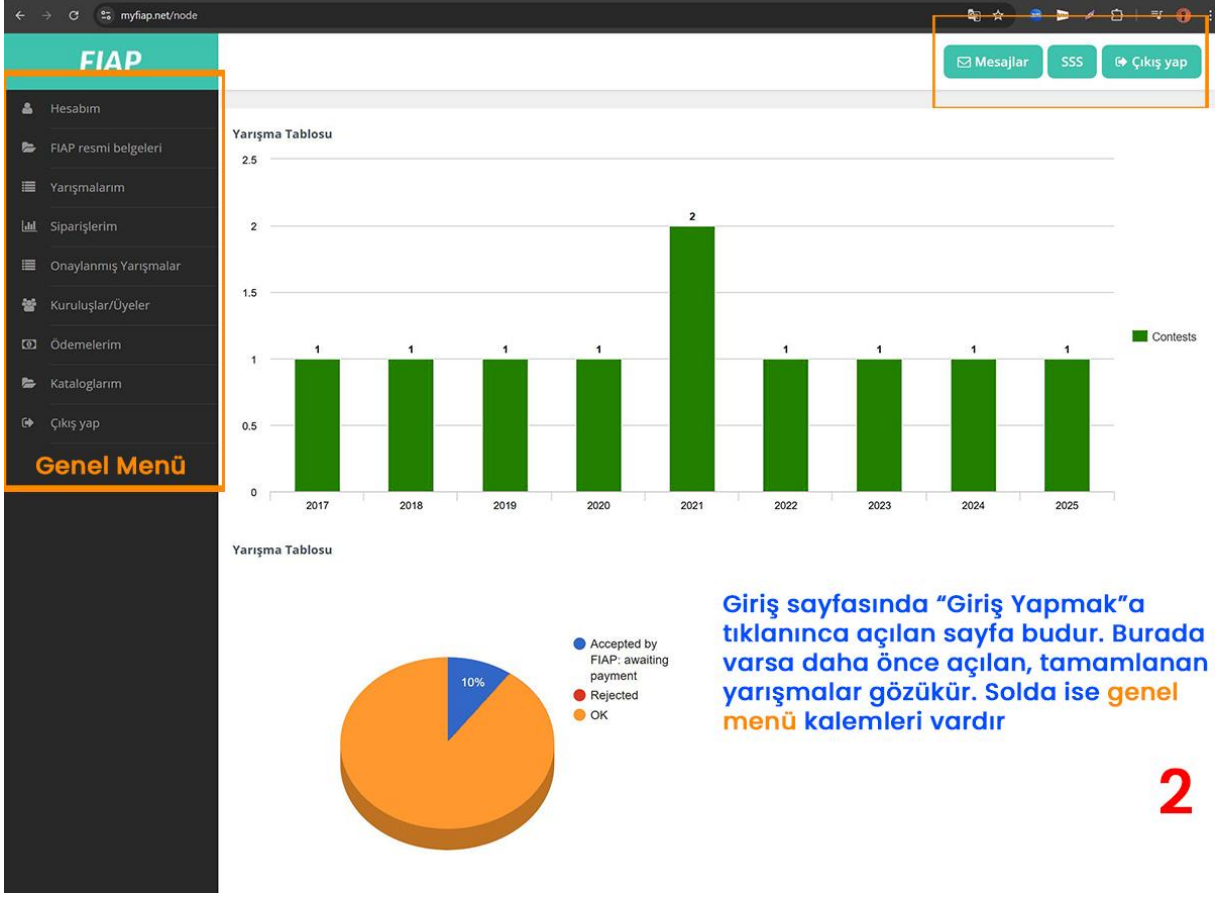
myfiap.net/node

FIAP

Mesajlar SSS Çıkış yap

Hesabım
FIAP resmi belgeleri
Yarışmalarım
Siparişlerim
Onaylanmış Yarışmalar
Kuruluşlar/Üyeler
Ödemelerim
Kataloglarım
Çıkış yap

Genel Menü

Yarışma Tablosu

2.5
2
1.5
1
0.5
0

| 2017 | 2018 | 2019 | 2020 | 2021 | 2022 | 2023 | 2024 | 2025 |
|---|---|---|---|---|---|---|---|---|
| 1 | 1 | 1 | 1 | 2 | 1 | 1 | 1 | 1 |

Contests

Yarışma Tablosu

10%

Accepted by FIAP: awaiting payment
Rejected
OK

Giriş sayfasında "Giriş Yapmak"a tıklanınca açılan sayfa budur. Burada varsa daha önce açılan, tamamlanan yarışmalar gözükür. Solda ise genel menü kalemleri vardır

2